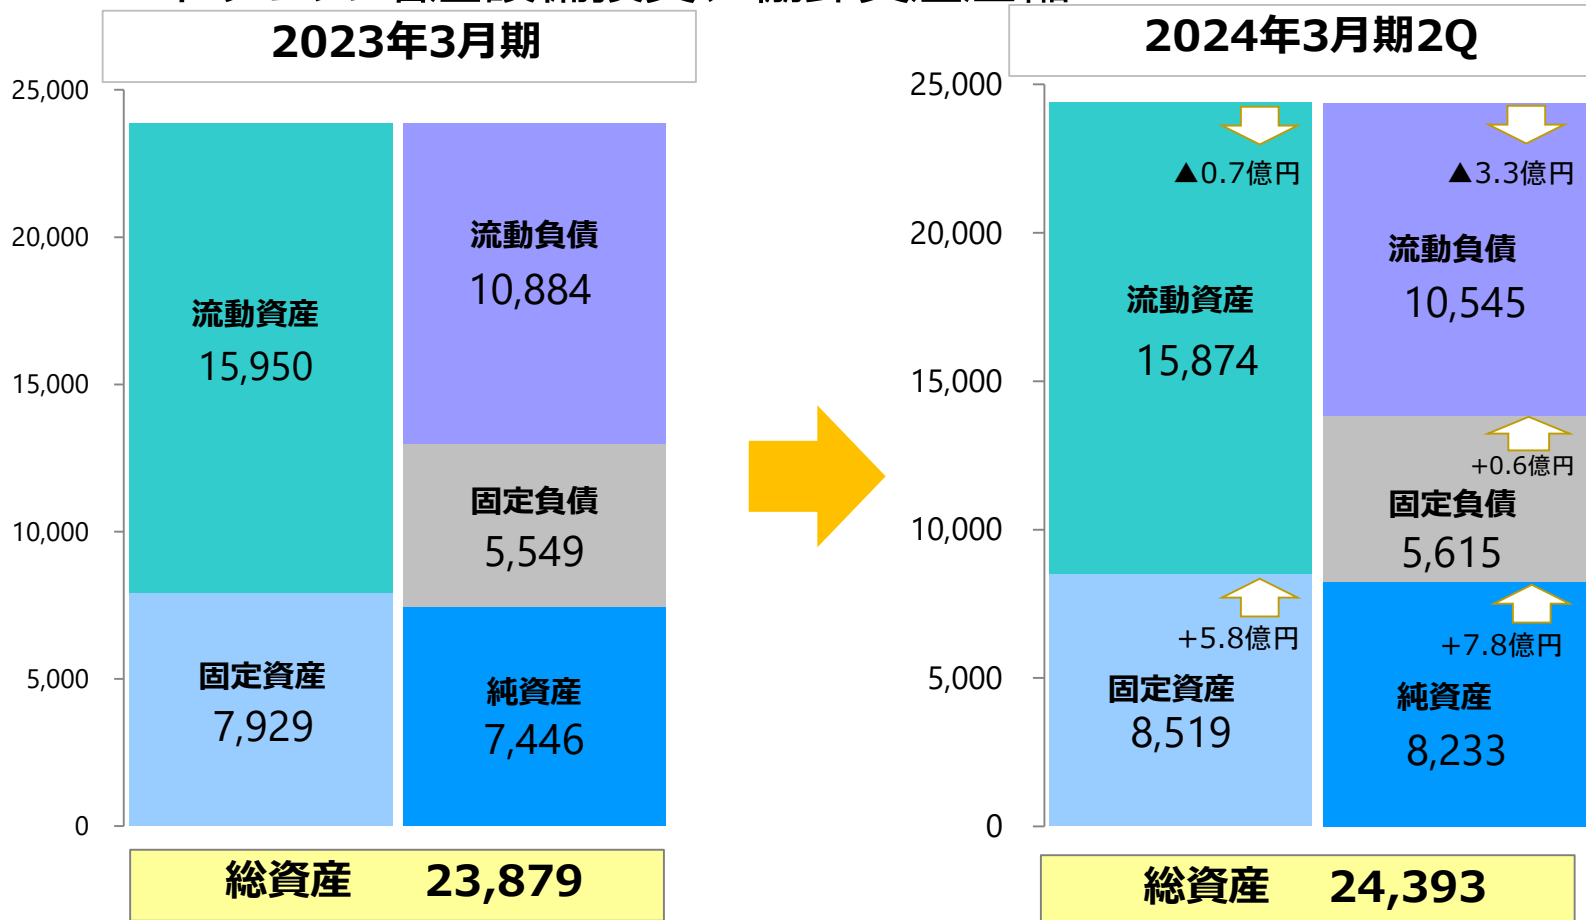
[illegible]

2023年3月期

25,000
20,000
15,000
10,000
5,000
0

流動資産
15,950

固定資産
7,929

流動負債
10,884

固定負債
5,549

純資産
7,446

総資産 23,879

2024年3月期2Q

25,000
20,000
15,000
10,000
5,000
0

▲0.7億円

流動資産
15,874

+5.8億円

固定資産
8,519

▲3.3億円

流動負債
10,545

+0.6億円

固定負債
5,615

+7.8億円

純資産
8,233

総資産 24,393